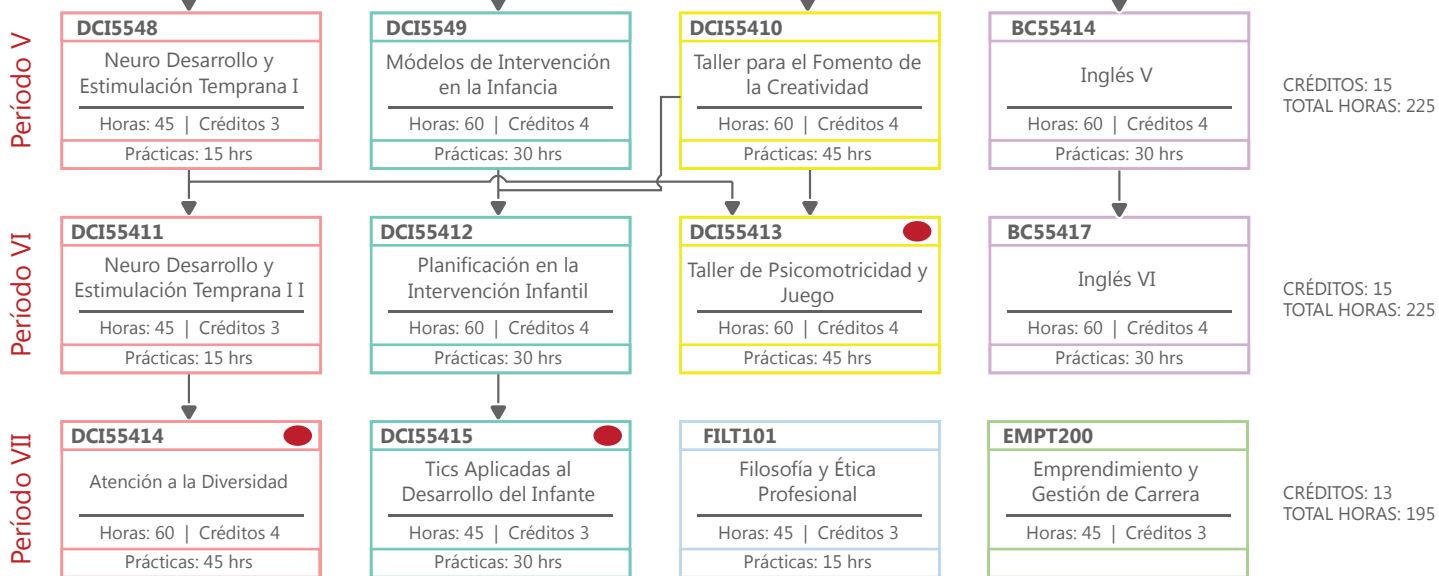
Período V

DCI5548
Neuro Desarrollo y Estimulación Temprana I
Horas: 45 | Créditos 3
Prácticas: 15 hrs

DCI5549
Módelos de Intervención en la Infancia
Horas: 60 | Créditos 4
Prácticas: 30 hrs

DCI55410
Taller para el Fomento de la Creatividad
Horas: 60 | Créditos 4
Prácticas: 45 hrs

BC55414
Inglés V
Horas: 60 | Créditos 4
Prácticas: 30 hrs

CRÉDITOS: 15
TOTAL HORAS: 225

Período VI

DCI55411
Neuro Desarrollo y Estimulación Temprana I I
Horas: 45 | Créditos 3
Prácticas: 15 hrs

DCI55412
Planificación en la Intervención Infantil
Horas: 60 | Créditos 4
Prácticas: 30 hrs

DCI55413
Taller de Psicomotricidad y Juego
Horas: 60 | Créditos 4
Prácticas: 45 hrs

BC55417
Inglés VI
Horas: 60 | Créditos 4
Prácticas: 30 hrs

CRÉDITOS: 15
TOTAL HORAS: 225

Período VII

DCI55414
Atención a la Diversidad
Horas: 60 | Créditos 4
Prácticas: 45 hrs

DCI55415
Tics Aplicadas al Desarrollo del Infante
Horas: 45 | Créditos 3
Prácticas: 30 hrs

FILT101
Filosofía y Ética Profesional
Horas: 45 | Créditos 3
Prácticas: 15 hrs

EMPT200
Emprendimiento y Gestión de Carrera
Horas: 45 | Créditos 3

CRÉDITOS: 13
TOTAL HORAS: 195